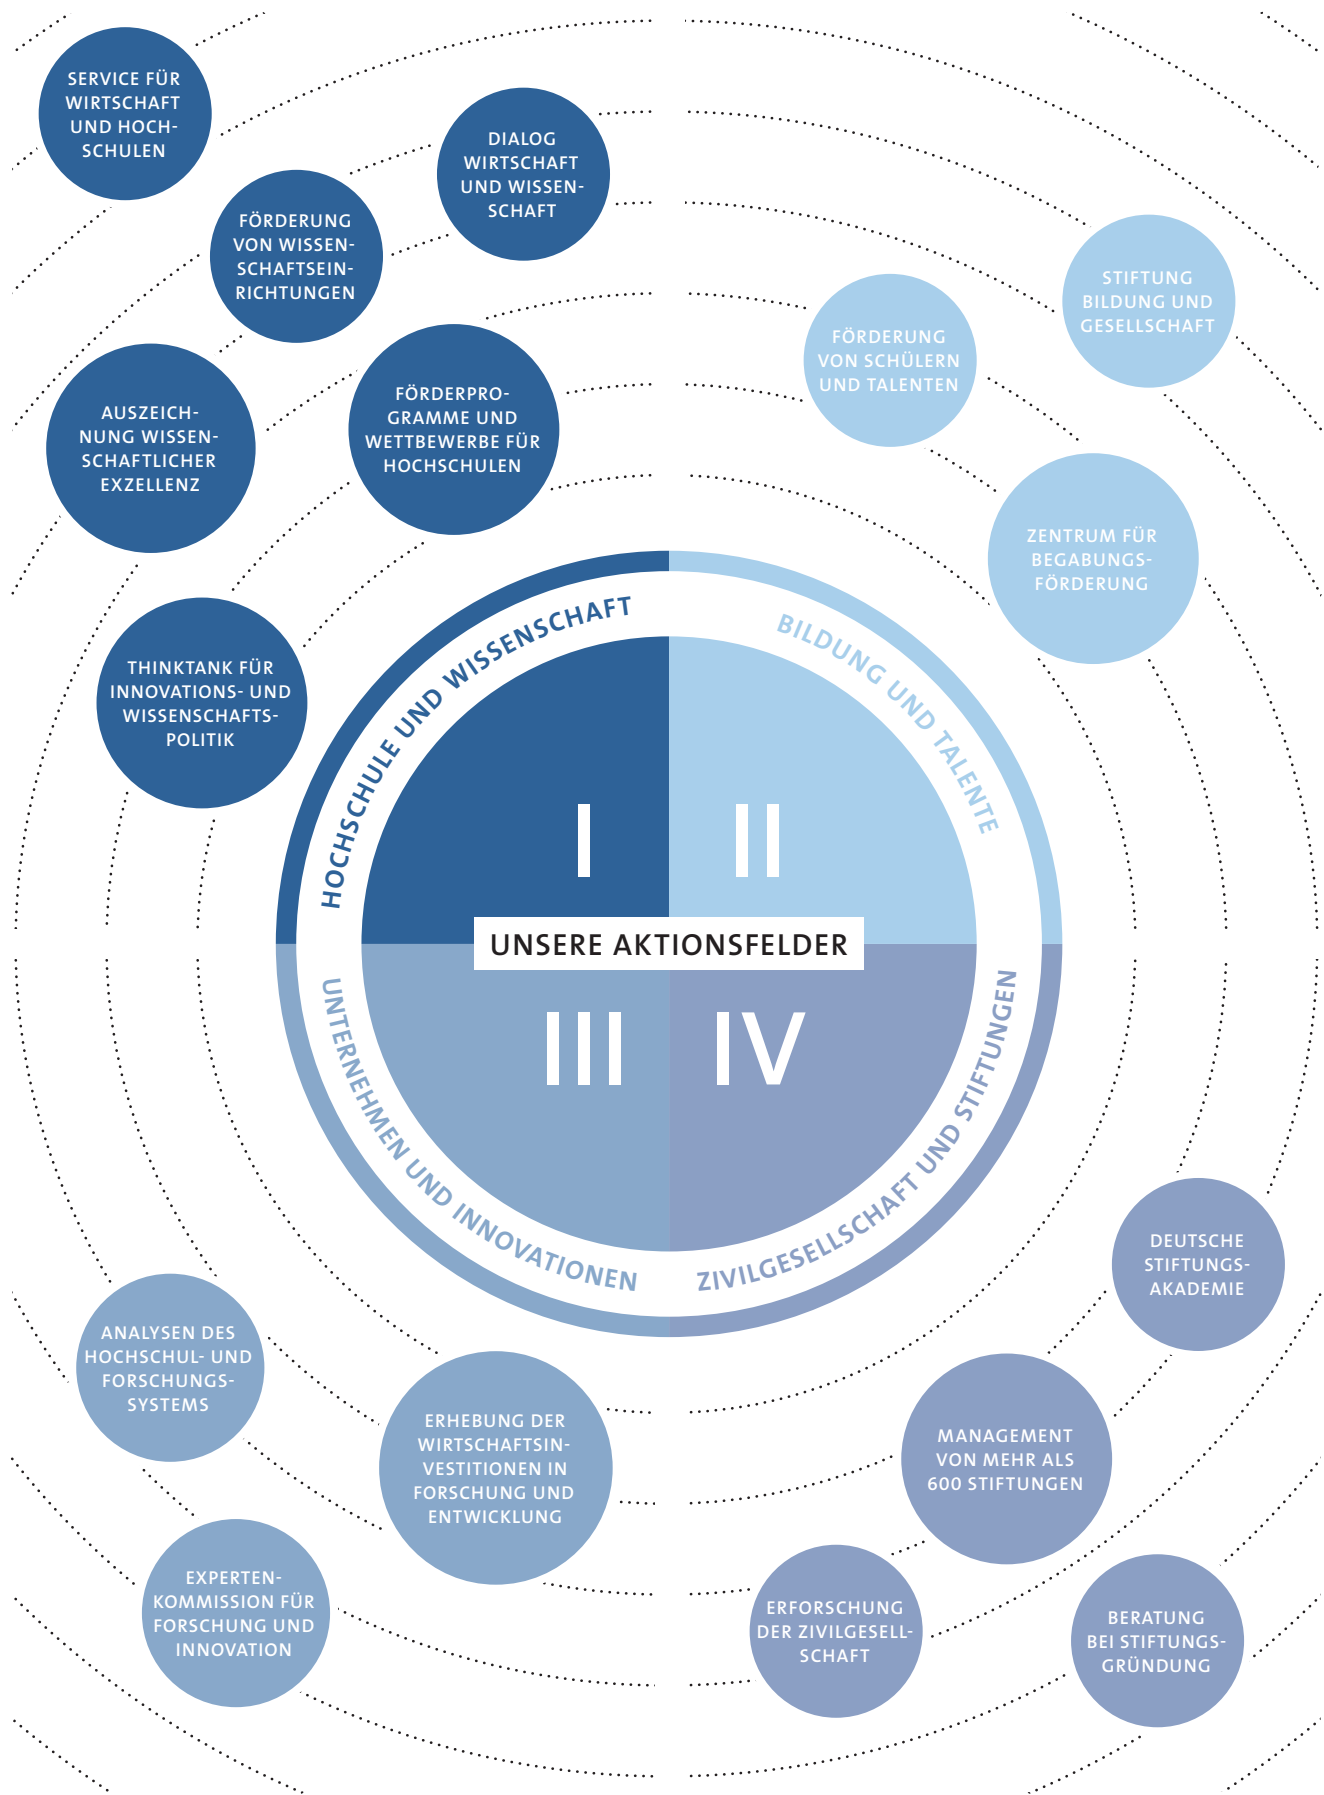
SERVICE FÜR WIRTSCHAFT UND HOCHSCHULEN

DIALOG WIRTSCHAFT UND WISSENSCHAFT

FÖRDERUNG VON WISSENSCHAFTSEINRICHTUNGEN

STIFTUNG BILDUNG UND GESELLSCHAFT

FÖRDERUNG VON SCHÜLERN UND TALENTEN

AUSZEICHNUNG WISSENSCHAFTLICHER EXZELLENZ

FÖRDERPROGRAMME UND WETTBEWERBE FÜR HOCHSCHULEN

ZENTRUM FÜR BEGABUNGSFÖRDERUNG

THINKTANK FÜR INNOVATIONS- UND WISSENSCHAFTSPOLITIK

HOCHSCHULE UND WISSENSCHAFT

BILDUNG UND TALENTE

I

II

UNSERE AKTIONSFELDER

III

IV

UNTERNEHMEN UND INNOVATIONEN

ZIVILGESELLSCHAFT UND STIFTUNGEN

DEUTSCHE STIFTUNGSAKADEMIE

ANALYSEN DES HOCHSCHUL- UND FORSCHUNGSSYSTEMS

ERHEBUNG DER WIRTSCHAFTSINVESTITIONEN IN FORSCHUNG UND ENTWICKLUNG

MANAGEMENT VON MEHR ALS 600 STIFTUNGEN

EXPERTENKOMMISSION FÜR FORSCHUNG UND INNOVATION

ERFORSCHUNG DER ZIVILGESELLSCHAFT

BERATUNG BEI STIFTUNGSGRÜNDUNG